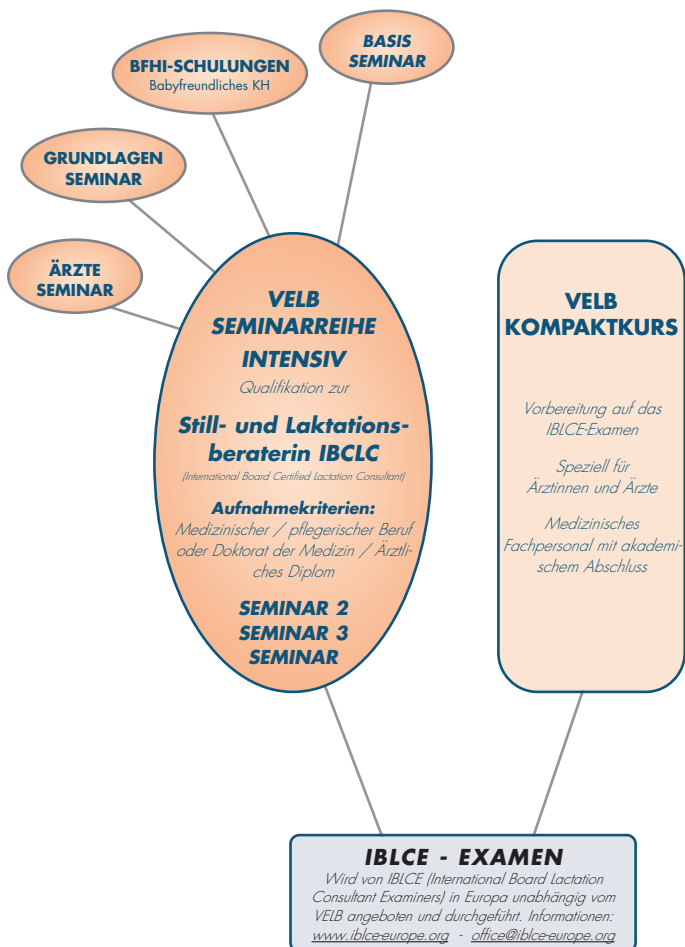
BASIS SEMINAR

BFHI-SCHULUNGEN
Babyfreundliches KH

GRUNDLAGEN SEMINAR

ÄRZTE SEMINAR

VELB SEMINARREIHE INTENSIV
Qualifikation zur

Still- und Laktationsberaterin IBCLC
(International Board Certified Lactation Consultant)

Aufnahmekriterien:
Medizinischer / pflegerischer Beruf oder Doktorat der Medizin / Ärztliches Diplom

SEMINAR 2
SEMINAR 3
SEMINAR

VELB KOMPAKTKURS

Vorbereitung auf das IBLCE-Examen

Speziell für Ärztinnen und Ärzte

Medizinisches Fachpersonal mit akademischem Abschluss

IBLCE - EXAMEN
Wird von IBLCE (International Board Lactation Consultant Examiners) in Europa unabhängig vom VELB angeboten und durchgeführt. Informationen: www.iblce-europe.org - office@iblce-europe.org